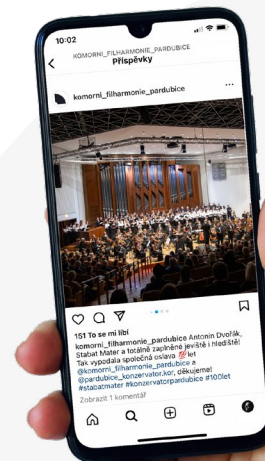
10:02

KOMORNI_FILHARMONIE_PARDUBICE
Příspěvky

komorni_filharmonie_pardubice

151 To se mi líbí
komorni_filharmonie_pardubice Antonín Dvořák, Stabat Mater a totálně zaplněné jeviště i hlediště! Tak vypadala společná oslava 💯 let @komorni_filharmonie_pardubice a @pardubice_konzervator.kor, děkujeme! #stabatmater #konzervatorpardubice #100let
Zobrazit 1 komentář